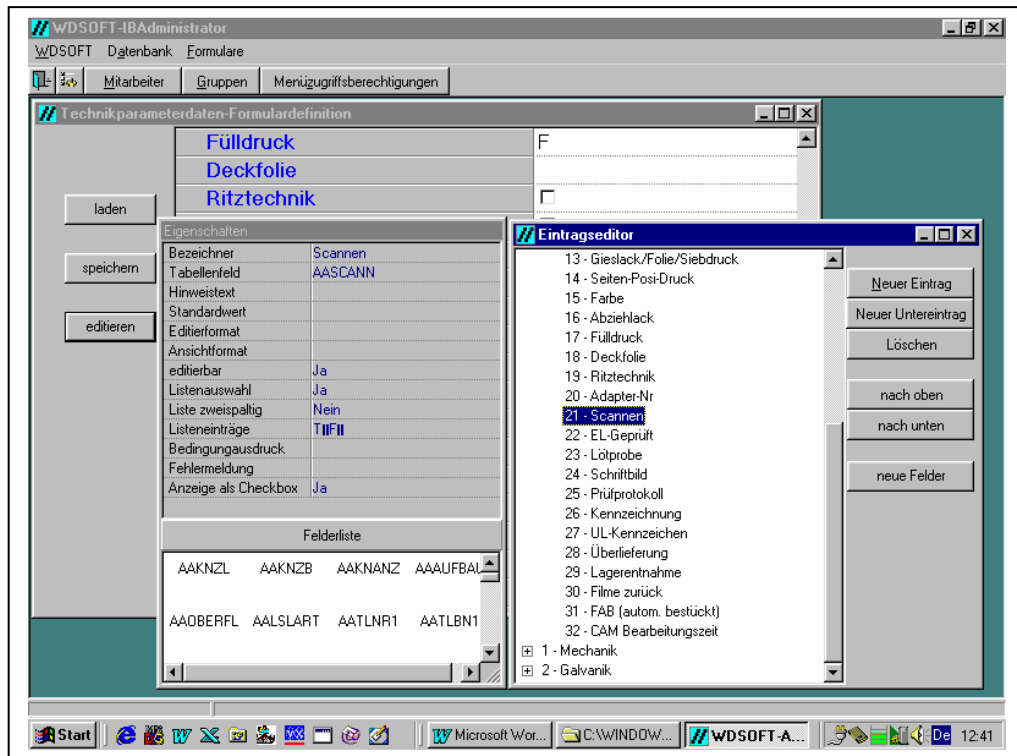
WDSOFT-IBAdministrator

WDSOFT Datenbank Formulare

Mitarbeiter Gruppen Menüzugriffsberechtigungen

Technikparameterdaten-Formulardefinition

Fülldruck F
Deckfolie
Ritztechnik

laden

speichern

editieren

Eigenschaften

| | |
|---|---|
| Bezeichner | Scannen |
| Tabellenfeld | AASCANN |
| Hinweistext | |
| Standardwert | |
| Editierformat | |
| Ansichtformat | |
| editierbar | Ja |
| Listenauswahl | Ja |
| Liste zweispaltig | Nein |
| Listeneinträge | T‖F‖ |
| Bedingungsausdruck | |
| Fehlermeldung | |
| Anzeige als Checkbox | Ja |

Felderliste

AAKNZL AAKNZB AAKNANZ AAAUFBAL
AAOBERFL AALSLART AATLNR1 AATLBN1

Eintragseditor

13 - Gieslack/Folie/Siebdruck
14 - Seiten-Posi-Druck
15 - Farbe
16 - Abziehlack
17 - Fülldruck
18 - Deckfolie
19 - Ritztechnik
20 - Adapter-Nr
21 - Scannen
22 - EL-Geprüft
23 - Lötprobe
24 - Schriftbild
25 - Prüfprotokoll
26 - Kennzeichnung
27 - UL-Kennzeichen
28 - Überlieferung
29 - Lagerentnahme
30 - Filme zurück
31 - FAB (autom. bestückt)
32 - CAM Bearbeitungszeit
1 - Mechanik
2 - Galvanik

Neuer Eintrag
Neuer Untereintrag
Löschen
nach oben
nach unten
neue Felder

Start Microsoft Wor... C:\WINDOW... WDSOFT-A... De 12:41